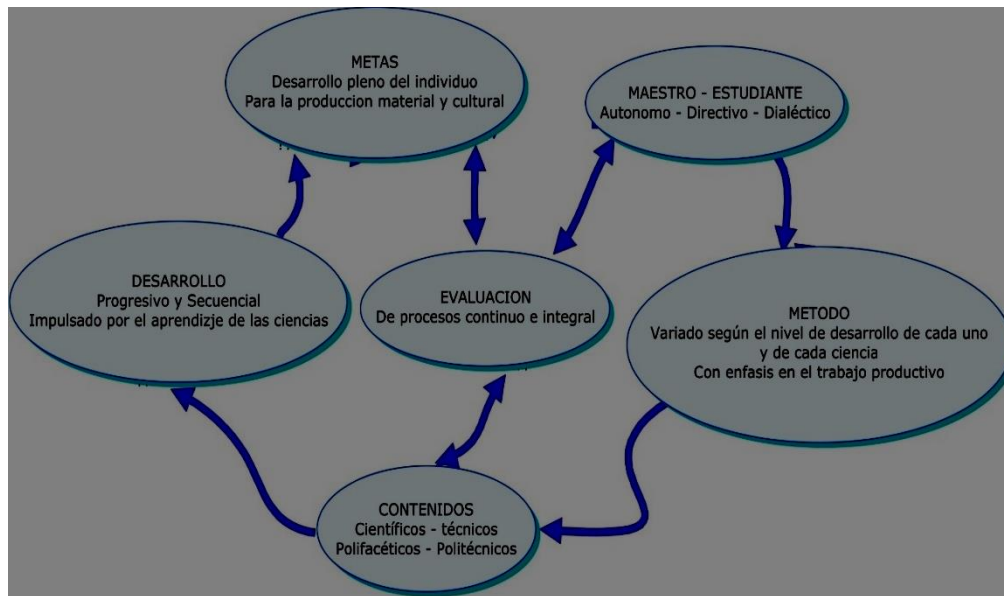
METAS
Desarrollo pleno del individuo
Para la produccion material y cultural

MAESTRO - ESTUDIANTE
Autonomo - Directivo - Dialéctico

DESARROLLO
Progresivo y Secuencial
Impulsado por el aprendizje de las ciencias

EVALUACION
De procesos continuo e integral

METODO
Variado según el nivel de desarrollo de cada uno y de cada ciencia
Con enfasis en el trabajo productivo

CONTENIDOS
Científicos - técnicos
Polifacéticos - Politécnicos